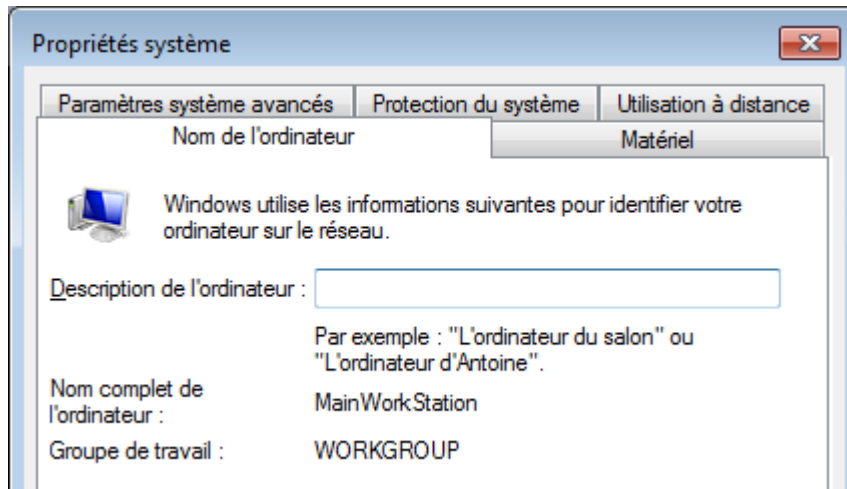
Propriétés système

Paramètres système avancés | Protection du système | Utilisation à distance

Nom de l'ordinateur | Matériel

Windows utilise les informations suivantes pour identifier votre ordinateur sur le réseau.

Description de l'ordinateur :

Par exemple : "L'ordinateur du salon" ou "L'ordinateur d'Antoine".

Nom complet de l'ordinateur : MainWorkStation

Groupe de travail : WORKGROUP